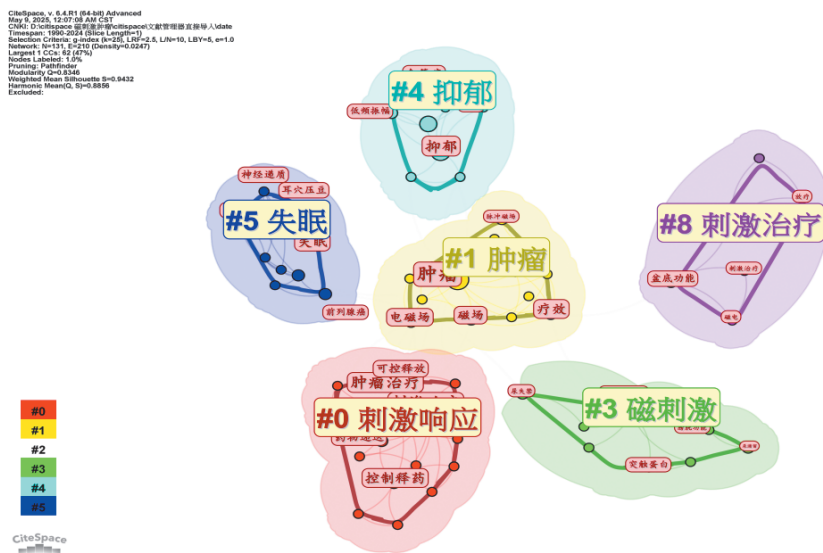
CiteSpace, v. 6.4.R1 (64-bit) Advanced
May 9, 2025, 12:07:08 AM CST
CNKI: D:\citspace 磁刺激肿瘤\citspace\文献管理器直接导入\date
Timespan: 1990-2024 (Slice Length=1)
Selection Criteria: g-index (k=25), LRF=2.5, L/N=10, LBY=5, e=1.0
Network: N=131, E=210 (Density=0.0247)
Largest 1 CCs: 62 (47%)
Nodes Labeled: 1.0%
Pruning: Pathfinder
Modularity Q=0.8346
Weighted Mean Silhouette S=0.9432
Harmonic Mean(Q, S)=0.8856
Excluded:

#4 抑郁
低频振幅
抑郁

神经递质
耳穴压豆
#5 失眠
失眠
前列腺癌

#1 肿瘤
脉冲磁场
肿瘤
电磁场
磁场
疗效

#8 刺激治疗
盆底功能
刺激治疗
磁电

可控释放
肿瘤治疗
#0 刺激响应
药物递送
控制释药

#3 磁刺激
突触蛋白

#0
#1
#2
#3
#4
#5

CiteSpace